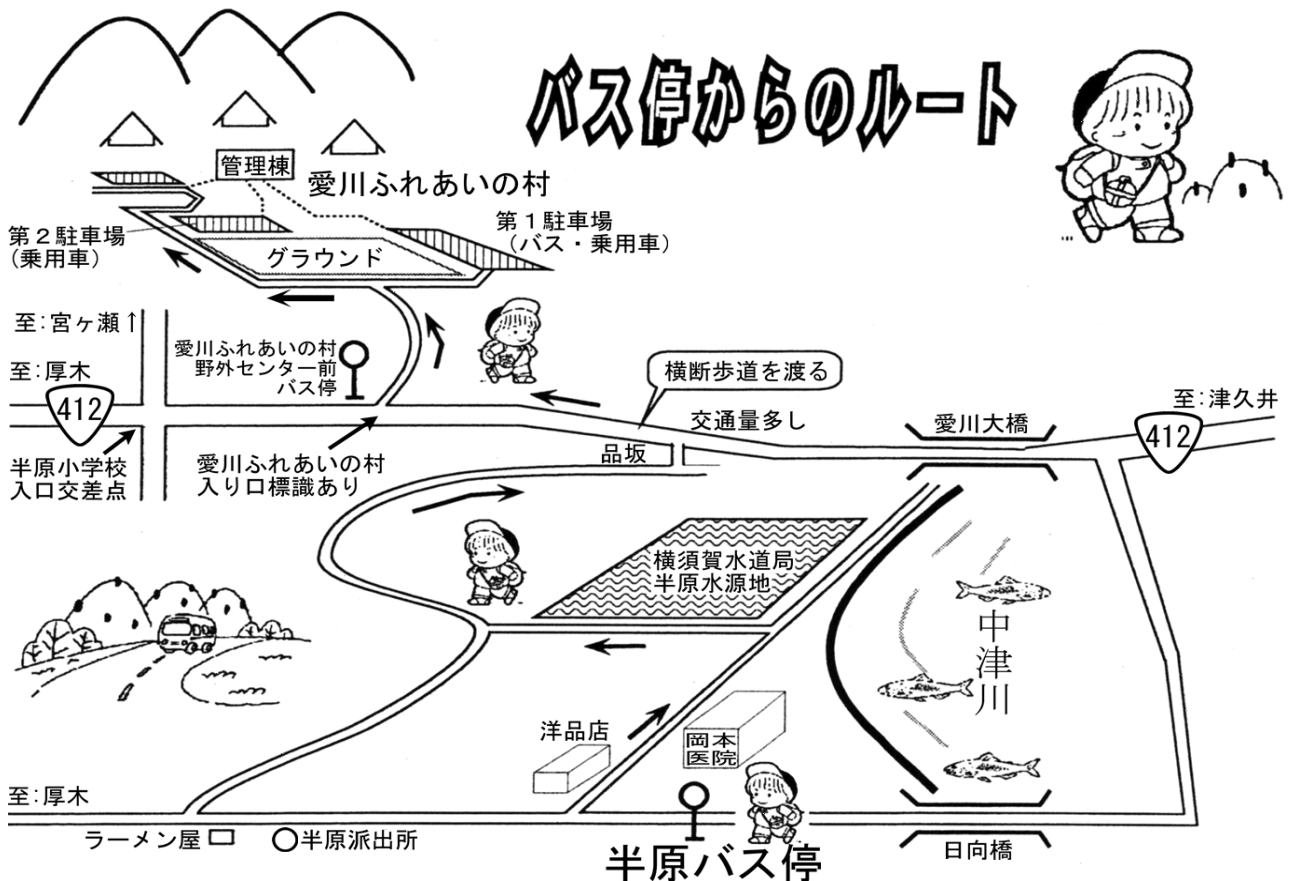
バス停からのルート

管理棟
愛川ふれあいの村
第１駐車場
（バス・乗用車）
第２駐車場
（乗用車）
グラウンド

至：宮ヶ瀬↑
至：厚木
412
半原小学校
入口交差点

愛川ふれあいの村
野外センター前
バス停

横断歩道を渡る
交通量多し
愛川大橋
至：津久井
412

愛川ふれあいの村
入り口標識あり
品坂

横須賀水道局
半原水源地

中津川

洋品店
岡本
医院

至：厚木
ラーメン屋
半原派出所
半原バス停
日向橋